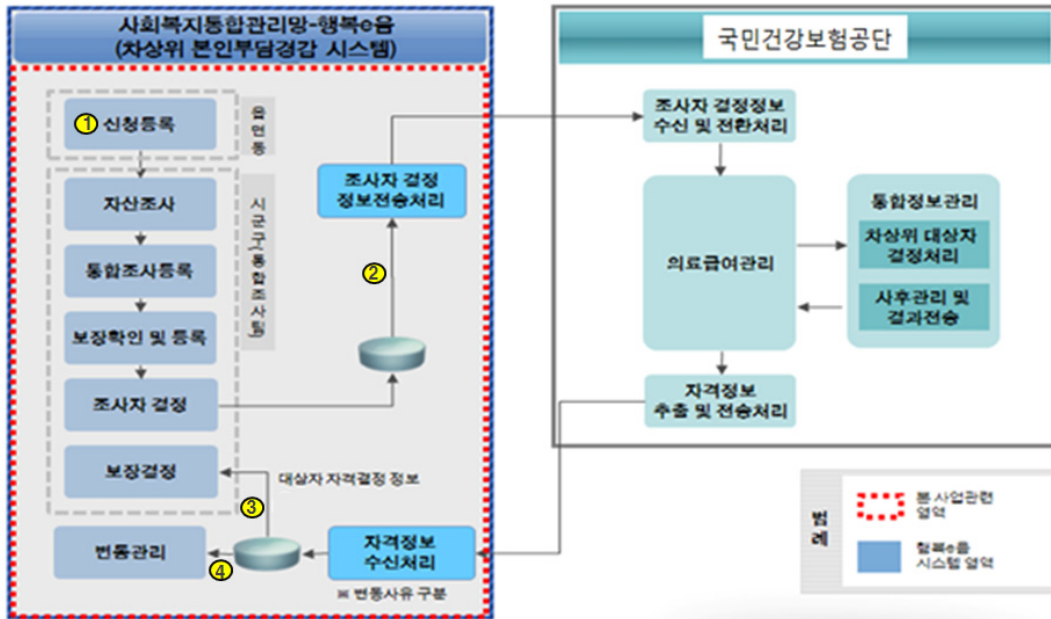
사회복지통합관리망-행복e음
(차상위 본인부담경감 시스템)

① 신청등록

읍면동

자산조사

통합조사등록

보장확인 및 등록

조사자 결정

보장결정

시군구 통합조사팀

조사자 결정
정보전송처리

②

대상자 자격결정 정보

③

변동관리

④

자격정보
수신처리

※ 변동사유 구분

국민건강보험공단

조사자 결정정보
수신 및 전환처리

의료급여관리

통합정보관리

차상위 대상자
결정처리

사후관리 및
결과전송

자격정보
추출 및 전송처리

범례

본 사업관련
영역

행복e음
시스템 영역